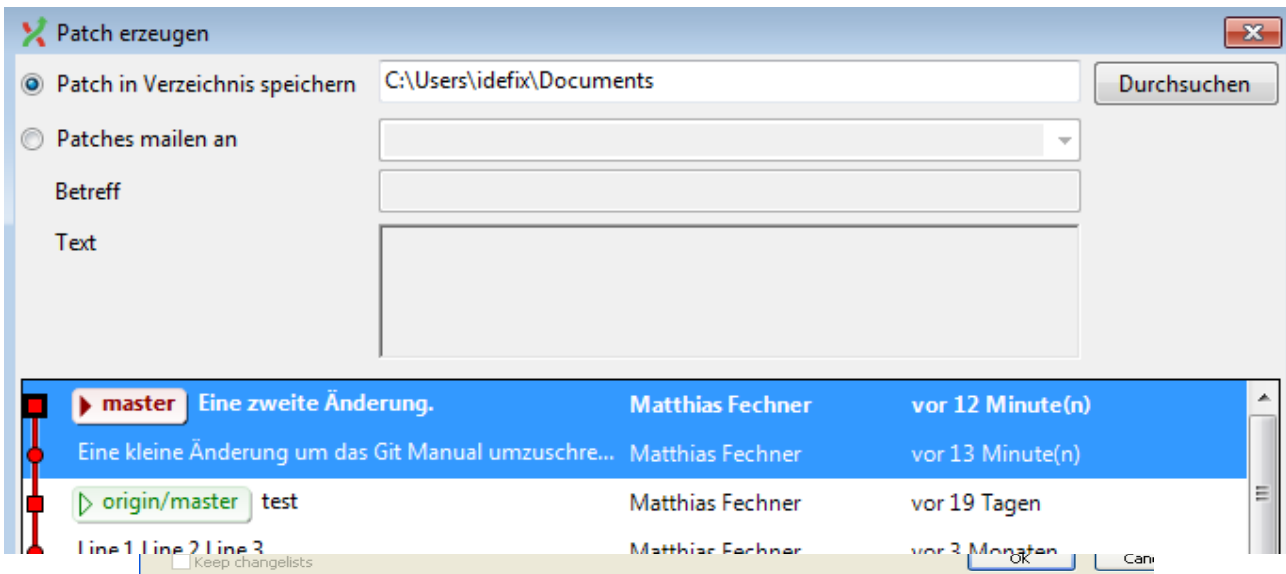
Patch erzeugen

Patch in Verzeichnis speichern C:\Users\idefix\Documents Durchsuchen

Patches mailen an

Betreff

Text

| | | |
|---|---|---|
| master Eine zweite Änderung. | Matthias Fechner | vor 12 Minute(n) |
| Eine kleine Änderung um das Git Manual umzuschre... | Matthias Fechner | vor 13 Minute(n) |
| origin/master test | Matthias Fechner | vor 19 Tagen |
| Line 1 Line 2 Line 3 | Matthias Fechner | vor 3 Monaten |

Keep changelists OK Can